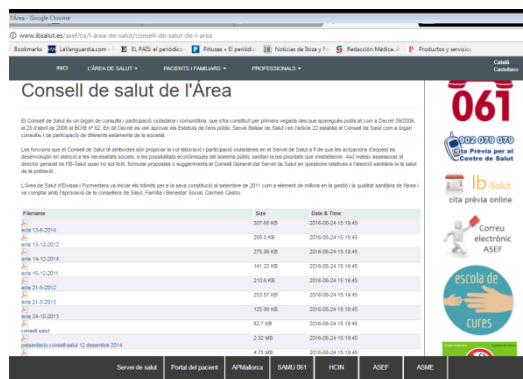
l'Àrea - Google Chrome

www.ibsalut.es/asef/ca/l-area-de-salut/consell-de-salut-de-l-area

Bookmarks LaVanguardia.com · EL PAÍS: el periódico Pitiusas « El periódic Noticias de Ibiza y Fo Redacción Médica. A Productos y servicio

INICI L'ÀREA DE SALUT PACIENTS I FAMILIARS PROFESSIONALS Català Castellano

Consell de salut de l'Àrea

El Consell de Salut és un òrgan de consulta i participació ciutadana i comunitària, que s'ha constituït per primera vegada des que aparegués publicat com a Decret 59/2006, el 29 d'abril de 2006 al BOIB nº 62. En dit Decret es van aprovar els Estatuts de l'ens públic Servei Balear de Salut i en l'article 22 estableix el Consell de Salut com a òrgan consultiu i de participació de diferents estaments de la societat.

Les funcions que el Consell de Salut té atribuïdes són propiciar la col·laboració i participació ciutadanes en el Servei de Salut a fi de que les actuacions d'aquest es desenvolupin en atenció a les necessitats socials, a les prioritats que s'estableixin. Així mateix assessorar al director general de l'IB-Salut quan ho sol·liciti, formular propostes o suggeriments al Consell General del Servei de Salut en qüestions relatives a l'atenció sanitària de la salut de la població.

L'Àrea de Salut d'Eivissa i Formentera va iniciar els tràmits per a la seva constitució al setembre de 2011 com a element de millora en la qüestió i la gestió sanitària de l'àrea i va comptar amb l'aprovació de la conselleria de Salut, Família i Benestar Social, Carmen Castro.

| Filename | Size | Date & Time |
|---|---|---|
| acta 13-6-2014 | 307.68 KB | 2016-06-24 15:19:45 |
| acta 13-12-2012 | 269.5 KB | 2016-06-24 15:19:45 |
| acta 14-12-2014 | 275.98 KB | 2016-06-24 15:19:45 |
| acta 16-12-2011 | 141.22 KB | 2016-06-24 15:19:45 |
| acta 21-5-2012 | 210.6 KB | 2016-06-24 15:19:45 |
| acta 21-5-2013 | 253.57 KB | 2016-06-24 15:19:45 |
| acta 24-10-2013 | 125.99 KB | 2016-06-24 15:19:45 |
| consell salut | 82.7 KB | 2016-06-24 15:19:45 |
| presentació consell salut 12 desembre 2014 | 2.32 MB | 2016-06-24 15:19:45 |
| | 4.75 MB | 2016-06-24 15:19:45 |

061

902 079 079 Cita Prèvia per al Centre de Salut

Ib-Salut cita prèvia online

Correu electrònic ASEF

escola de cures

Servei de salut Portal del pacient APMallorca SAMU 061 HCIN ASEF ASME